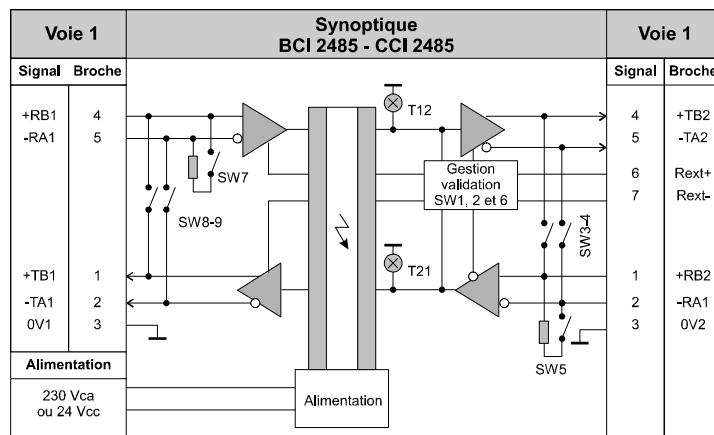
Voie 1

Synoptique
BCI 2485 - CCI 2485

Voie 1

| Signal | Broche |
|---|---|
| +RB1 | 4 |
| -RA1 | 5 |
| +TB1 | 1 |
| -TA1 | 2 |
| 0V1 | 3 |

Alimentation

230 Vca
ou 24 Vcc

SW7

SW8-9

T12

T21

Gestion validation SW1, 2 et 6

SW3-4

SW5

Alimentation

| Signal | Broche |
|---|---|
| 4 | +TB2 |
| 5 | -TA2 |
| 6 | Rext+ |
| 7 | Rext- |
| 1 | +RB2 |
| 2 | -RA1 |
| 3 | 0V2 |